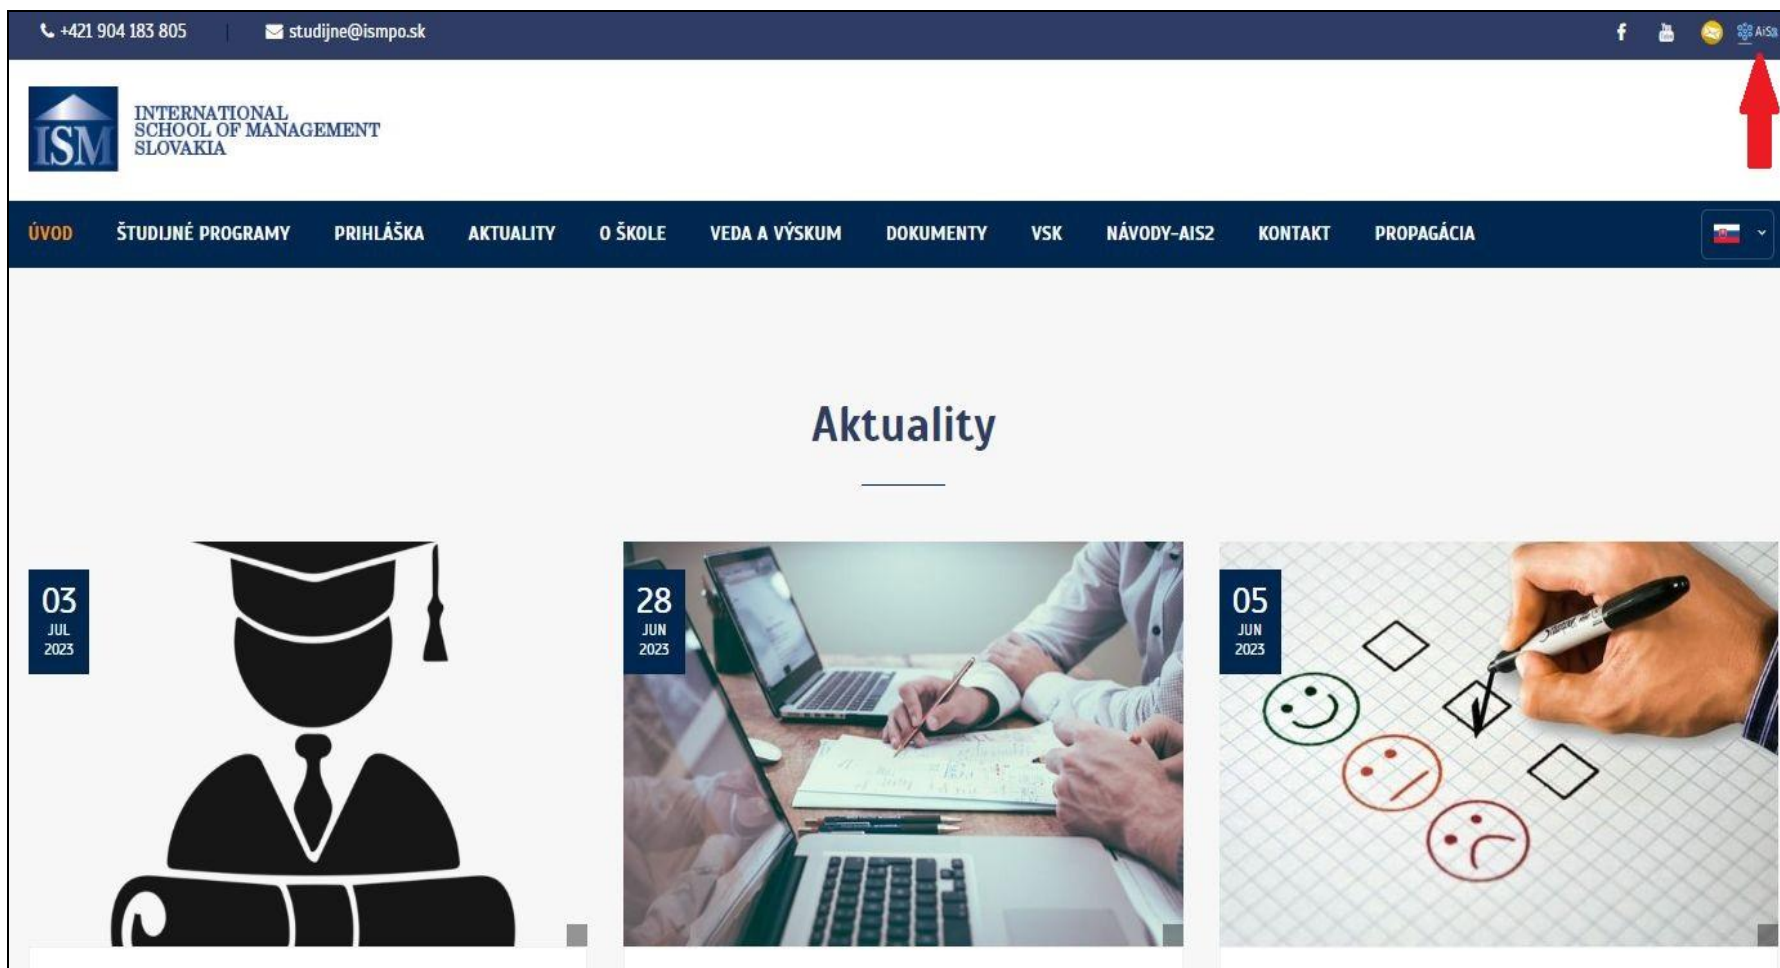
+421 904 183 805 studijne@ismpo.sk

AIS2

ISM INTERNATIONAL SCHOOL OF MANAGEMENT SLOVAKIA

ÚVOD ŠTUDIJNÉ PROGRAMY PRIHLÁŠKA AKTUALITY O ŠKOLE VEDA A VÝSKUM DOKUMENTY VSK NÁVODY-AIS2 KONTAKT PROPAGÁCIA

Aktuality

03 JUL 2023

28 JUN 2023

05 JUN 2023